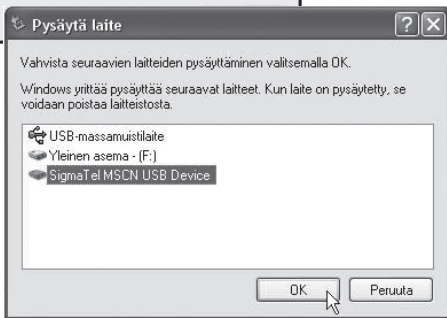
Pysäytä laite

Vahvista seuraavien laitteiden pysäyttäminen valitsemalla OK.

Windows yrittää pysäyttää seuraavat laitteet. Kun laite on pysäytetty, se voidaan poistaa laitteistosta.

USB-massamuistilaite
Yleinen asema - (F:)
SigmaTel MSCN USB Device

OK
Peruuta